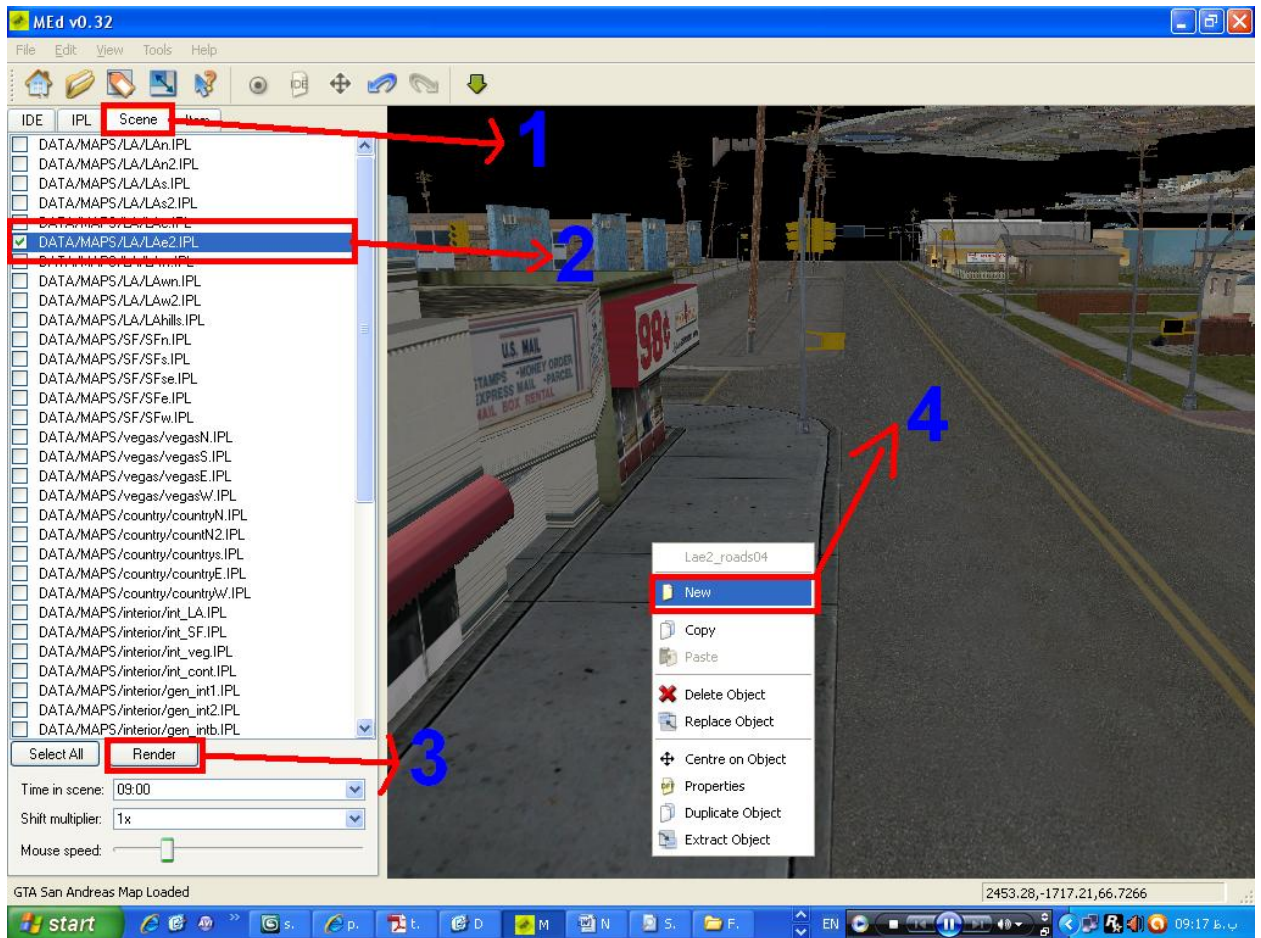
MEd v0.32

File Edit View Tools Help

IDE IPL Scene Item

DATA/MAPS/LA/LAn.IPL
DATA/MAPS/LA/LAn2.IPL
DATA/MAPS/LA/LAs.IPL
DATA/MAPS/LA/LAs2.IPL
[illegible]
DATA/MAPS/LA/LAe2.IPL
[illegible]
DATA/MAPS/LA/LAwn.IPL
DATA/MAPS/LA/LAw2.IPL
DATA/MAPS/LA/LAhills.IPL
DATA/MAPS/SF/SFn.IPL
DATA/MAPS/SF/SFs.IPL
DATA/MAPS/SF/SFse.IPL
DATA/MAPS/SF/SFe.IPL
DATA/MAPS/SF/SFw.IPL
DATA/MAPS/vegas/vegasN.IPL
DATA/MAPS/vegas/vegasS.IPL
DATA/MAPS/vegas/vegasE.IPL
DATA/MAPS/vegas/vegasW.IPL
DATA/MAPS/country/countryN.IPL
DATA/MAPS/country/countN2.IPL
DATA/MAPS/country/countrys.IPL
DATA/MAPS/country/countryE.IPL
DATA/MAPS/country/countryW.IPL
DATA/MAPS/interior/int_LA.IPL
DATA/MAPS/interior/int_SF.IPL
DATA/MAPS/interior/int_veg.IPL
DATA/MAPS/interior/int_cont.IPL
DATA/MAPS/interior/gen_int1.IPL
DATA/MAPS/interior/gen_int2.IPL
DATA/MAPS/interior/gen_intb.IPL

Select All Render

Time in scene: 09:00
Shift multiplier: 1x
Mouse speed:

1
2
3
4

U.S. MAIL
STAMPS • MONEY ORDER
EXPRESS MAIL • PARCEL
MAIL BOX RENTAL
98¢

Lae2_roads04
New
Copy
Paste
Delete Object
Replace Object
Centre on Object
Properties
Duplicate Object
Extract Object

GTA San Andreas Map Loaded
2453.28,-1717.21,66.7266

start S. P. t. D M N S. F. EN 09:17 ب.ظ